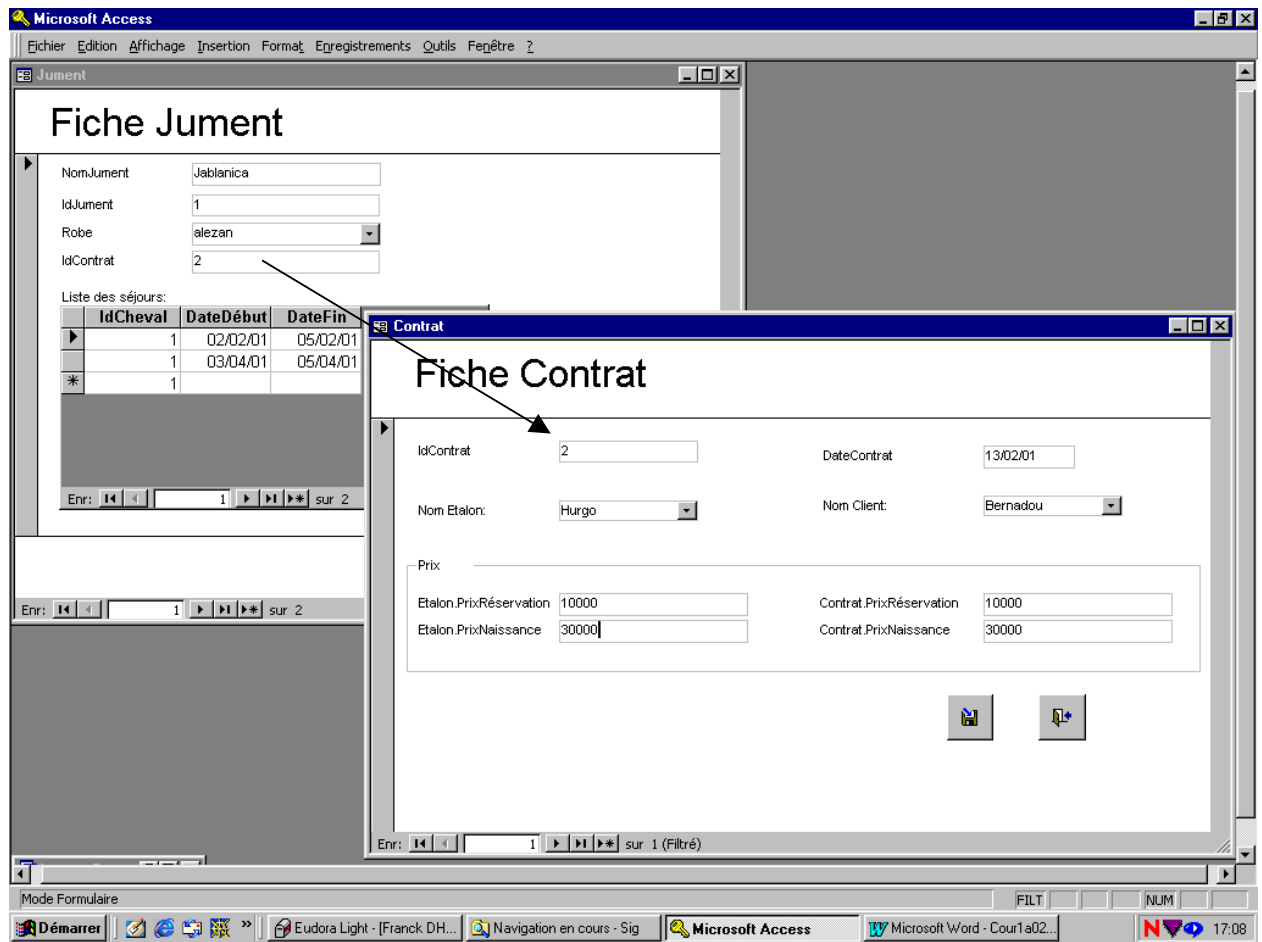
Microsoft Access

Fichier Edition Affichage Insertion Format Enregistrements Outils Fenêtre ?

Jument

Fiche Jument

NomJument Jablanica

IdJument 1

Robe alezan

IdContrat 2

Liste des séjours:

| IdCheval | DateDébut | DateFin |
|---|---|---|
| 1 | 02/02/01 | 05/02/01 |
| 1 | 03/04/01 | 05/04/01 |
| 1 | | |

Enr: 1 sur 2

Enr: 1 sur 2

Contrat

Fiche Contrat

IdContrat 2

DateContrat 13/02/01

Nom Etalon: Hurgo

Nom Client: Bernadou

Prix

Etalon.PrixRéservation 10000

Contrat.PrixRéservation 10000

Etalon.PrixNaissance 30000

Contrat.PrixNaissance 30000

Enr: 1 sur 1 (Filtré)

Mode Formulaire

FILT NUM

Démarrer Eudora Light - [Franck DH... Navigation en cours - Sig Microsoft Access Microsoft Word - Cour1a02... 17:08